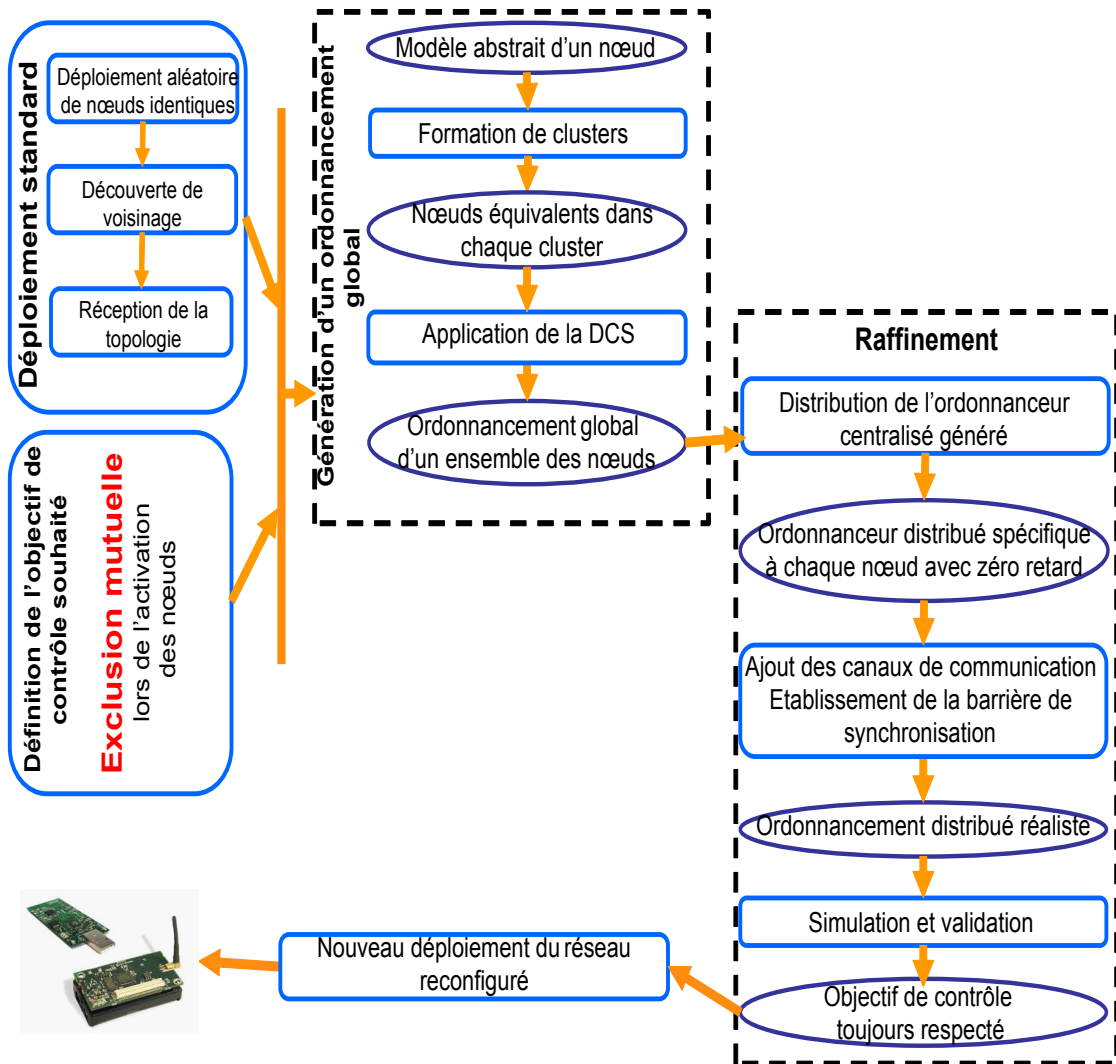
Déploiement standard

Déploiement aléatoire de nœuds identiques

Découverte de voisinage

Réception de la topologie

Définition de l'objectif de contrôle souhaité

Exclusion mutuelle lors de l'activation des nœuds

Génération d'un ordonnancement global

Modèle abstrait d'un nœud

Formation de clusters

Nœuds équivalents dans chaque cluster

Application de la DCS

Ordonnancement global d'un ensemble des nœuds

Raffinement

Distribution de l'ordonnanceur centralisé généré

Ordonnanceur distribué spécifique à chaque nœud avec zéro retard

Ajout des canaux de communication
Etablissement de la barrière de synchronisation

Ordonnancement distribué réaliste

Simulation et validation

Objectif de contrôle toujours respecté

Nouveau déploiement du réseau reconfiguré